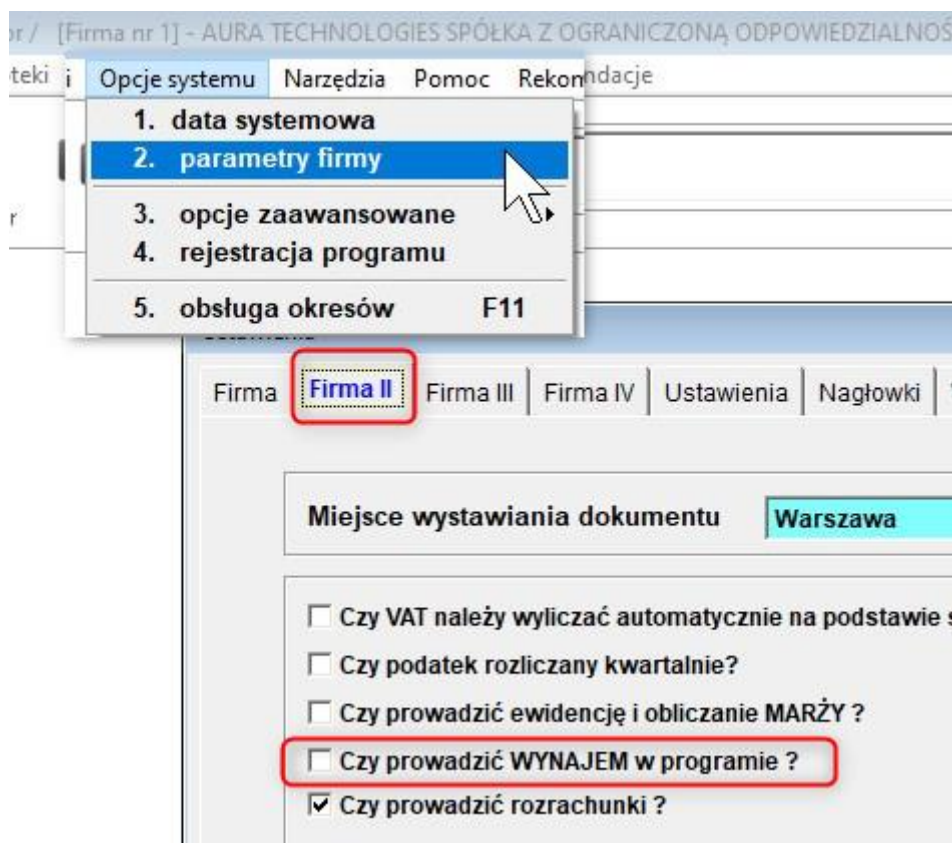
r / [Firma nr 1] - AURA TECHNOLOGIES SPÓŁKA Z OGRANICZONĄ ODPOWIEDZIALNOŚ

teki i Opcje systemu Narzędzia Pomoc Rekom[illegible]dacje

1. data systemowa
2. parametry firmy
3. opcje zaawansowane
4. rejestracja programu
5. obsługa okresów F11

r

Firma | Firma II | Firma III | Firma IV | Ustawienia | Nagłowki

Miejsce wystawiania dokumentu Warszawa

Czy VAT należy wyliczać automatycznie na podstawie s

Czy podatek rozliczany kwartalnie?

Czy prowadzić ewidencję i obliczanie MARŻY ?

Czy prowadzić WYNAJEM w programie ?

Czy prowadzić rozrachunki ?